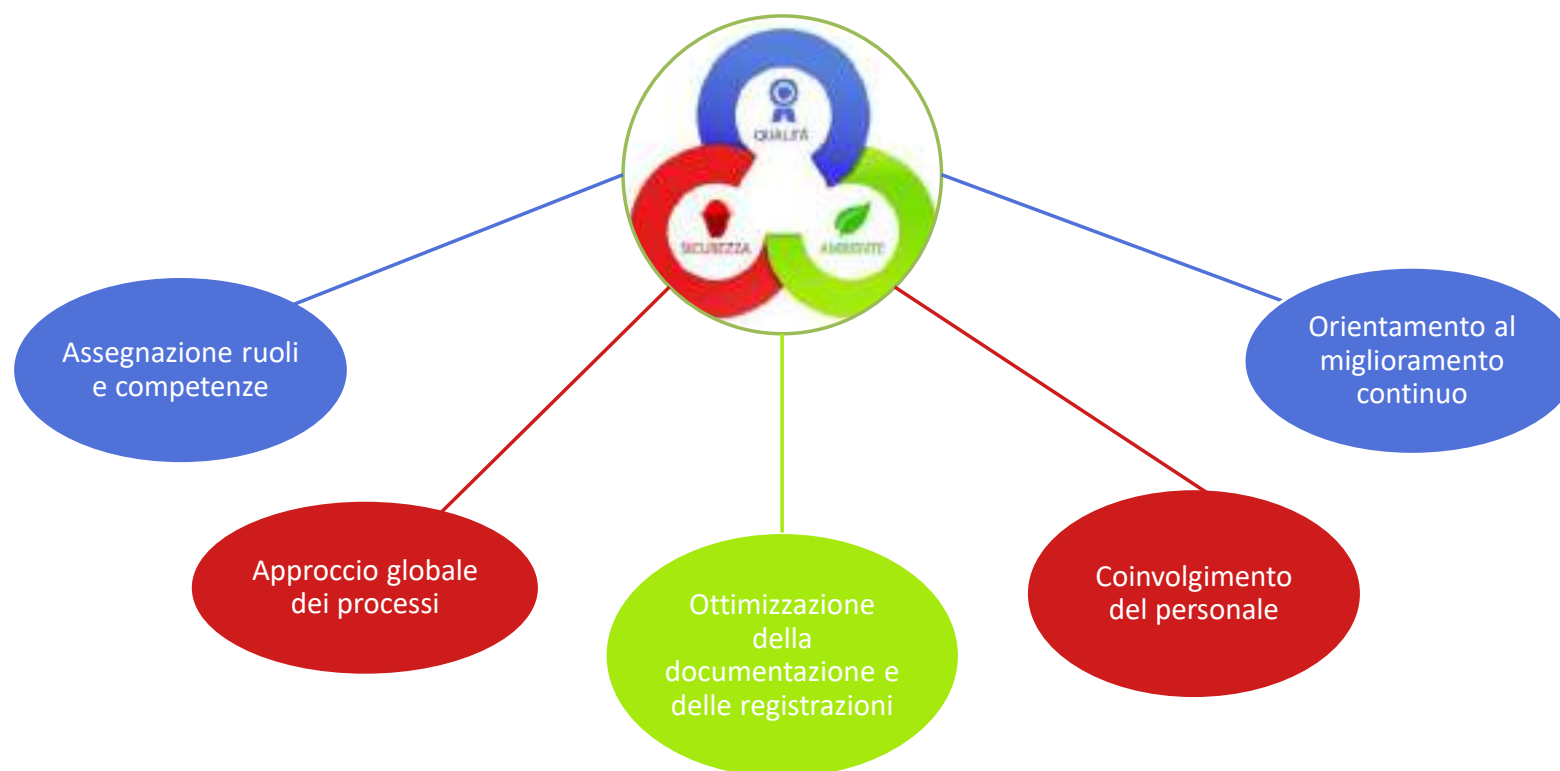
QUALITÀ

SICUREZZA

AMBIENTE

Assegnazione ruoli e competenze

Orientamento al miglioramento continuo

Approccio globale dei processi

Ottimizzazione della documentazione e delle registrazioni

Coinvolgimento del personale